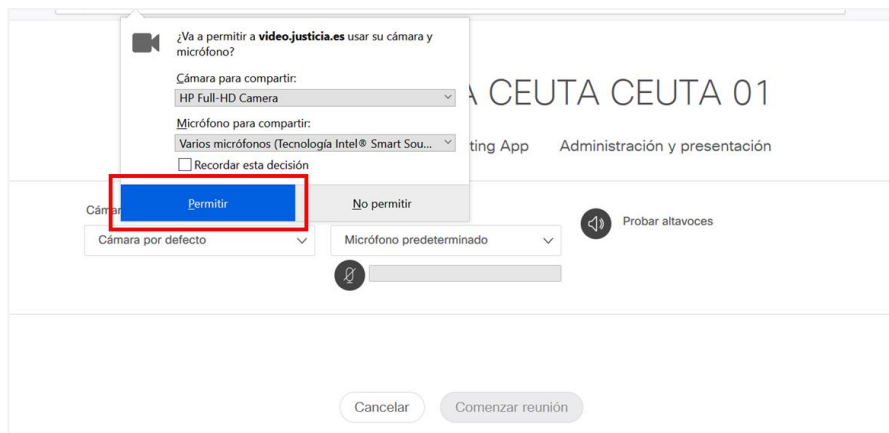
¿Va a permitir a **video.justicia.es** usar su cámara y micrófono?

Cámara para compartir:

HP Full-HD Camera

Micrófono para compartir:

Varios micrófonos (Tecnología Intel® Smart Sou...

Recordar esta decisión

Permitir

No permitir

A CEUTA CEUTA 01

ting App

Administración y presentación

Cám

Cámara por defecto

Micrófono predeterminado

Probar altavoces

Cancelar

Comenzar reunión